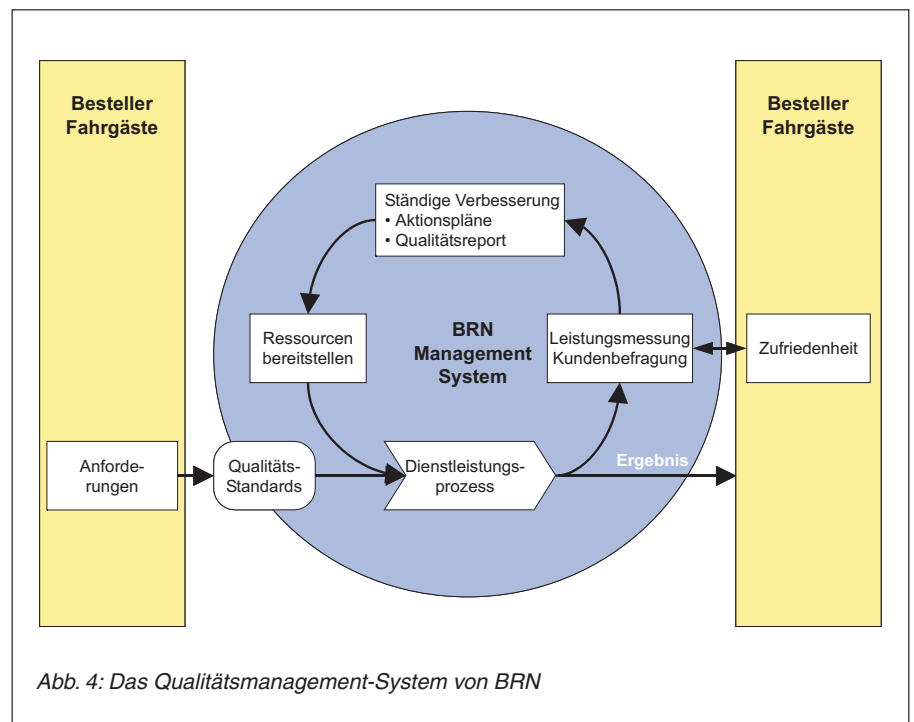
Besteller
Fahrgäste

Anforderungen

Qualitäts-Standards

Ständige Verbesserung
• Aktionspläne
• Qualitätsreport

Ressourcen bereitstellen

BRN
Management
System

Leistungsmessung
Kundenbefragung

Dienstleistungsprozess

Ergebnis

Besteller
Fahrgäste

Zufriedenheit

Abb. 4: Das Qualitätsmanagement-System von BRN